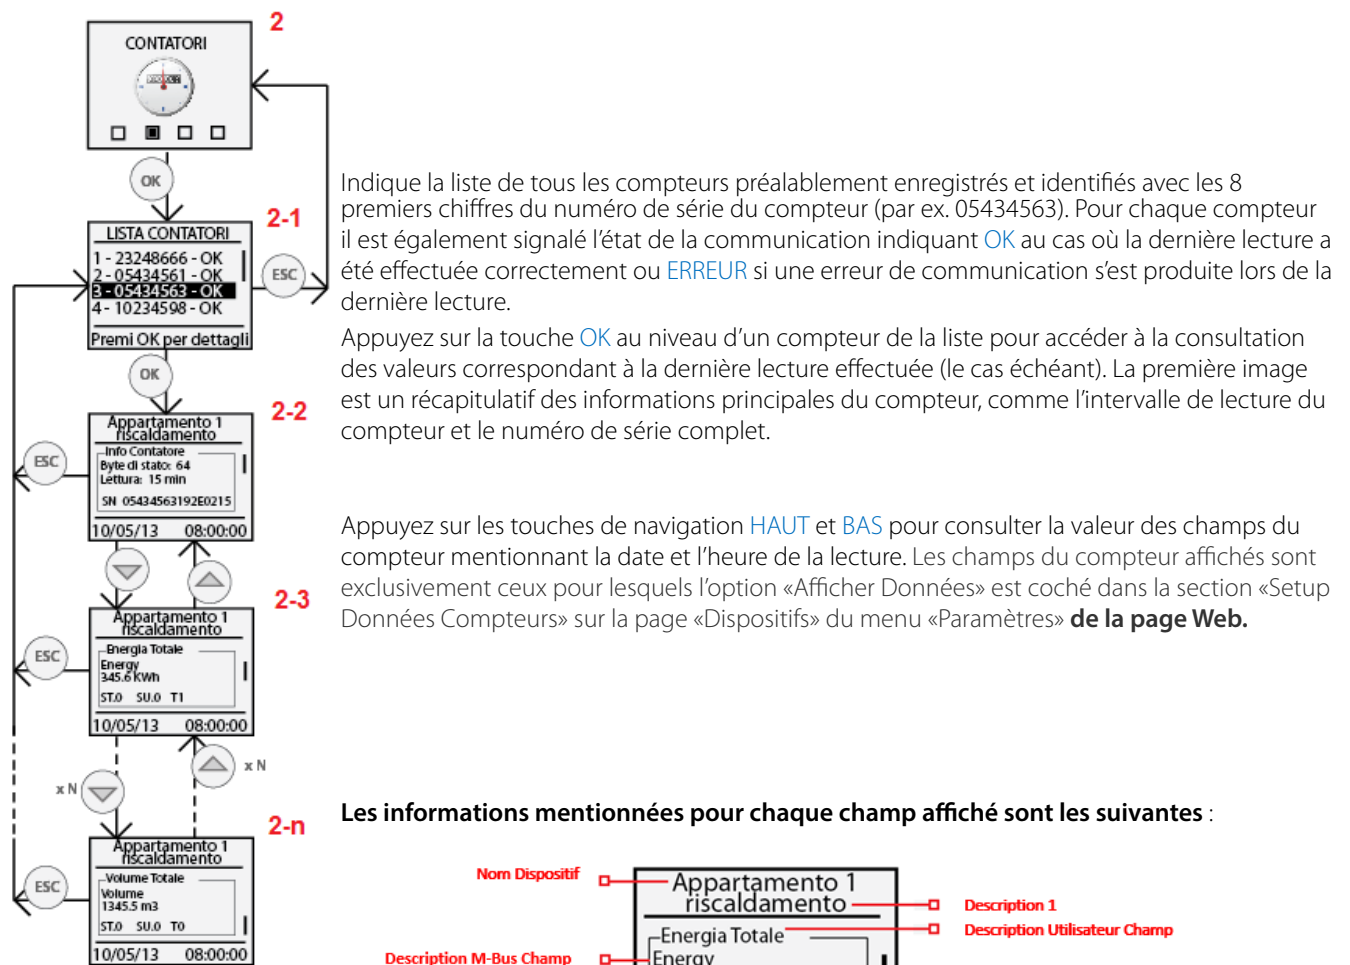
CONTATORI

2

OK

LISTA CONTATORI
1 - 23248666 - OK
2 - 05434561 - OK
3 - 05434563 - OK
4 - 10234598 - OK
Premi OK per dettagli

2-1

ESC

Indique la liste de tous les compteurs préalablement enregistrés et identifiés avec les 8 premiers chiffres du numéro de série du compteur (par ex. 05434563). Pour chaque compteur il est également signalé l'état de la communication indiquant OK au cas où la dernière lecture a été effectuée correctement ou ERREUR si une erreur de communication s'est produite lors de la dernière lecture.

Appuyez sur la touche OK au niveau d'un compteur de la liste pour accéder à la consultation des valeurs correspondant à la dernière lecture effectuée (le cas échéant). La première image est un récapitulatif des informations principales du compteur, comme l'intervalle de lecture du compteur et le numéro de série complet.

OK

Appartamento 1 riscaldamento
Info Contatore
Byte di stato: 64
Lettura: 15 min
SN 05434563192E0215
10/05/13 08:00:00

2-2

ESC

Appuyez sur les touches de navigation HAUT et BAS pour consulter la valeur des champs du compteur mentionnant la date et l'heure de la lecture. Les champs du compteur affichés sont exclusivement ceux pour lesquels l'option «Afficher Données» est coché dans la section «Setup Données Compteurs» sur la page «Dispositifs» du menu «Paramètres» de la page Web.

Appartamento 1 riscaldamento
Energia Totale
Energy
345.6 kWh
ST.0 SU.0 T1
10/05/13 08:00:00

2-3

ESC

x N

x N

Appartamento 1 riscaldamento
Volume Totale
Volume
1345.5 m3
ST.0 SU.0 T0
10/05/13 08:00:00

2-n

ESC

Les informations mentionnées pour chaque champ affiché sont les suivantes :

Nom Dispositif
Appartamento 1 riscaldamento
Description 1
Energia Totale
Description Utilisateur Champ
Description M-Bus Champ
Energy